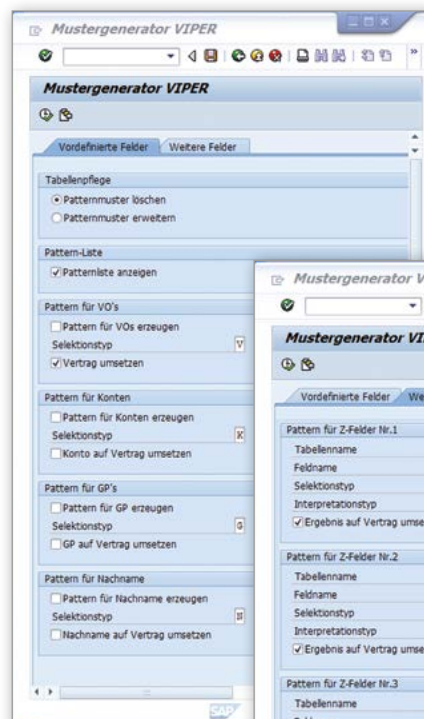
Mustergenerator VIPER

Mustergenerator VIPER

Vordefinierte Felder | Weitere Felder

Tabellenpflege
Patternmuster löschen
Patternmuster erweitern

Pattern-Liste
Patternliste anzeigen

Pattern für VO's
Pattern für VOs erzeugen
Selektionstyp V
Vertrag umsetzen

Pattern für Konten
Pattern für Konten erzeugen
Selektionstyp K
Konto auf Vertrag umsetzen

Pattern für GP's
Pattern für GP erzeugen
Selektionstyp G
GP auf Vertrag umsetzen

Pattern für Nachname
Pattern für Nachname erzeugen
Selektionstyp N
Nachname auf Vertrag umsetzen

SAP

Mustergenerator V

Mustergenerator VI

Vordefinierte Felder | We

Pattern für Z-Felder Nr.1
Tabellenname
Feldname
Selektionstyp
Interpretationstyp
Ergebnis auf Vertrag umse

Pattern für Z-Felder Nr.2
Tabellenname
Feldname
Selektionstyp
Interpretationstyp
Ergebnis auf Vertrag umse

Pattern für Z-Felder Nr.3
Tabellenname